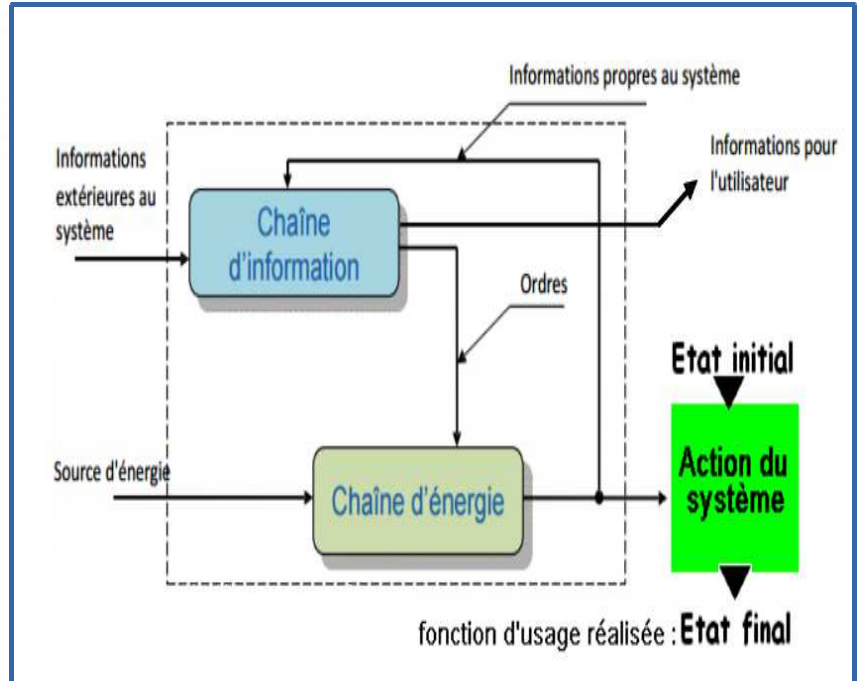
Informations propres au système

Informations extérieures au système

Chaîne d'information

Informations pour l'utilisateur

Ordres

Etat initial

Source d'énergie

Chaîne d'énergie

Action du système

fonction d'usage réalisée : Etat final